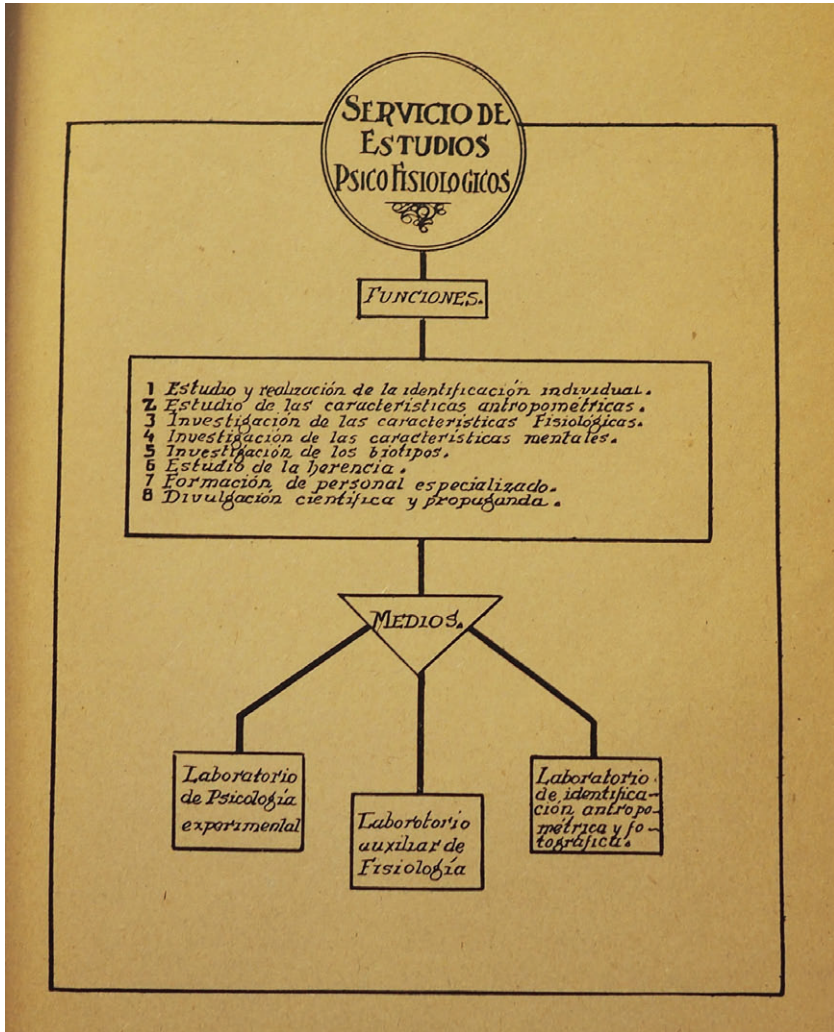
SERVICIO DE ESTUDIOS PSICO FISIOLOGICOS

FUNCIONES.

1 Estudio y realización de la identificación individual.
2 Estudio de las características antropométricas.
3 Investigación de las características Fisiológicas.
4 Investigación de las características mentales.
5 Investigación de los biotipos.
6 Estudio de la herencia.
7 Formación de personal especializado.
8 Divulgación científica y propaganda.

MEDIOS.

Laboratorio de Psicología experimental

Laborotorio auxiliar de Fisiología

Laboratorio de identificación antropométrica y fotográfica.